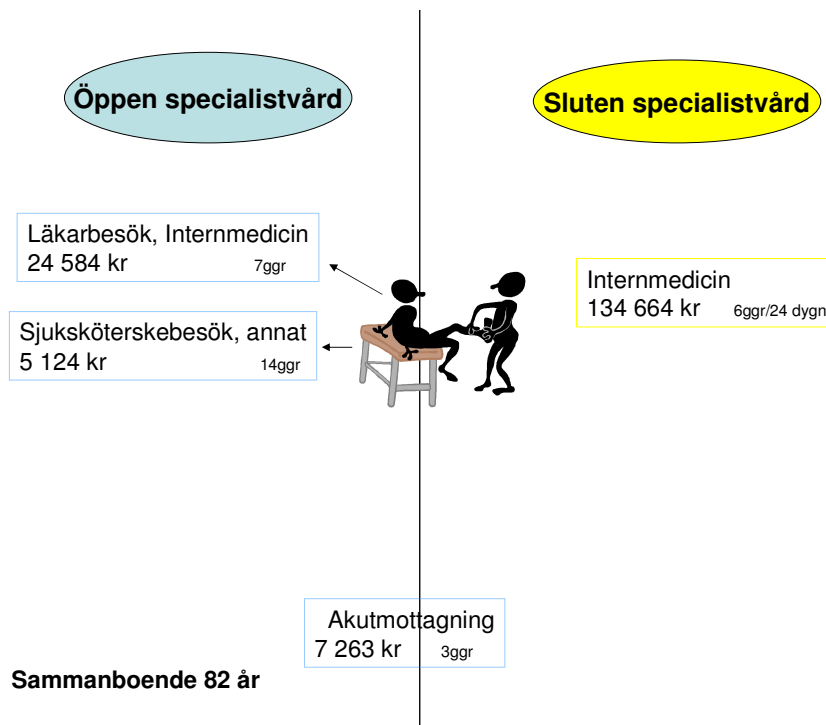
Öppen specialistvård

Sluten specialistvård

Läkarbesök, Internmedicin
24 584 kr 7ggr

Sjuksköterskebesök, annat
5 124 kr 14ggr

Internmedicin
134 664 kr 6ggr/24 dygn

Akutmottagning
7 263 kr 3ggr

Sammanboende 82 år